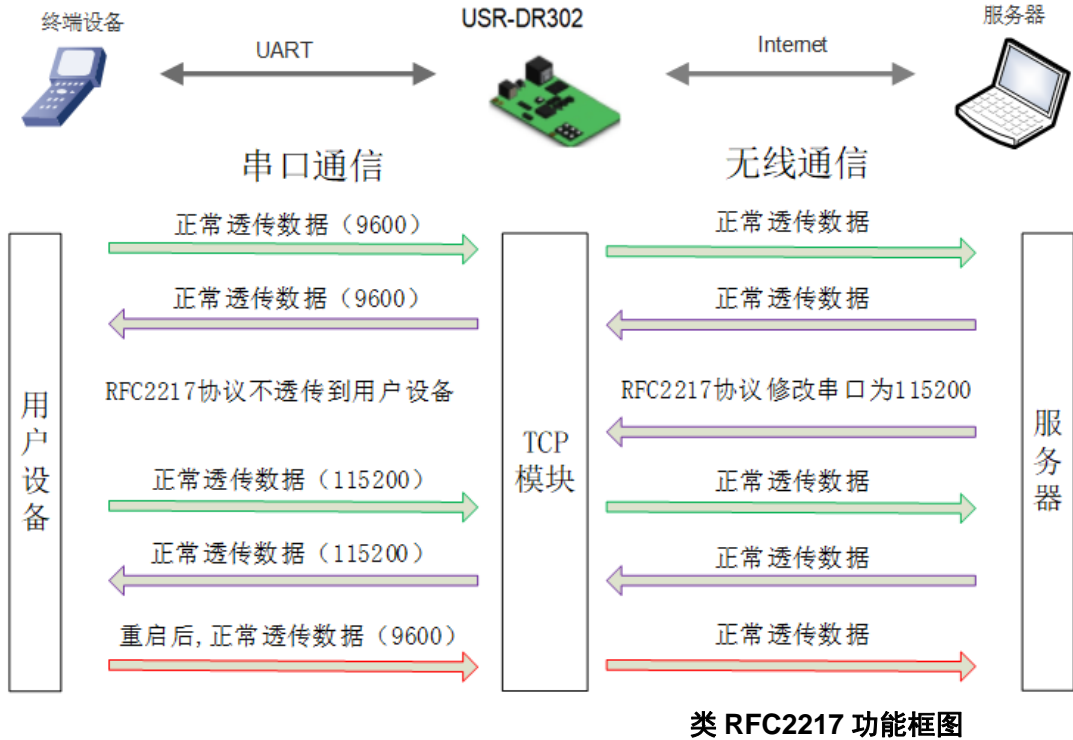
终端设备

UART

USR-DR302

Internet

服务器

串口通信

无线通信

用户设备

正常透传数据（9600）

正常透传数据（9600）

RFC2217协议不透传到用户设备

正常透传数据（115200）

正常透传数据（115200）

重启后，正常透传数据（9600）

TCP模块

正常透传数据

正常透传数据

RFC2217协议修改串口为115200

正常透传数据

正常透传数据

正常透传数据

服务器

类 RFC2217 功能框图